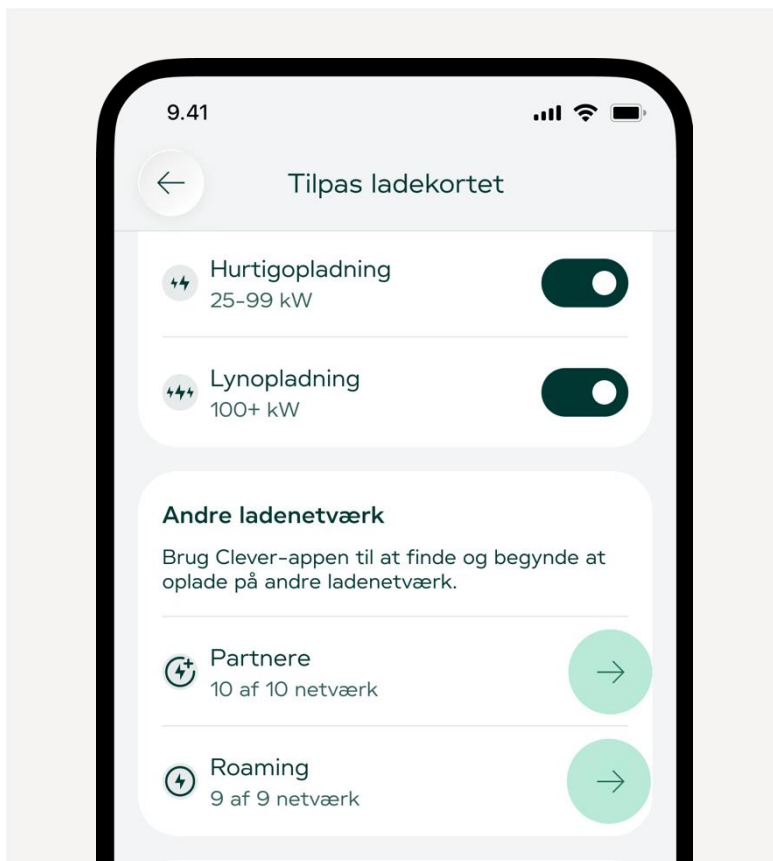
9.41

Tilpas ladekortet

Hurtigopladning
25-99 kW

Lynopladning
100+ kW

Andre ladenetværk

Brug Clever-appen til at finde og begynde at oplade på andre ladenetværk.

Partnere
10 af 10 netværk

Roaming
9 af 9 netværk